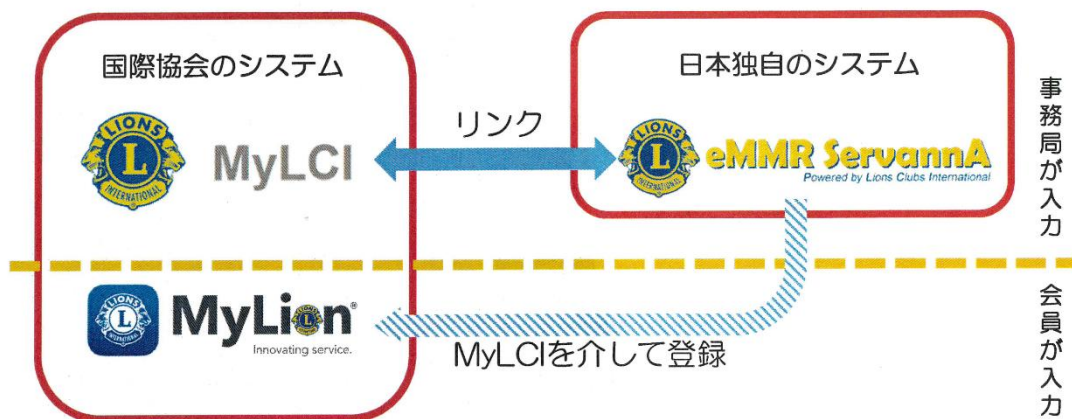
国際協会のシステム

LIONS L INTERNATIONAL

MyLCI

リンク

日本独自のシステム

LIONS L INTERNATIONAL

eMMR ServannA

Powered by Lions Clubs International

事務局が入力

LIONS L INTERNATIONAL

MyLion

Innovating service.

MyLCIを介して登録

会員が入力